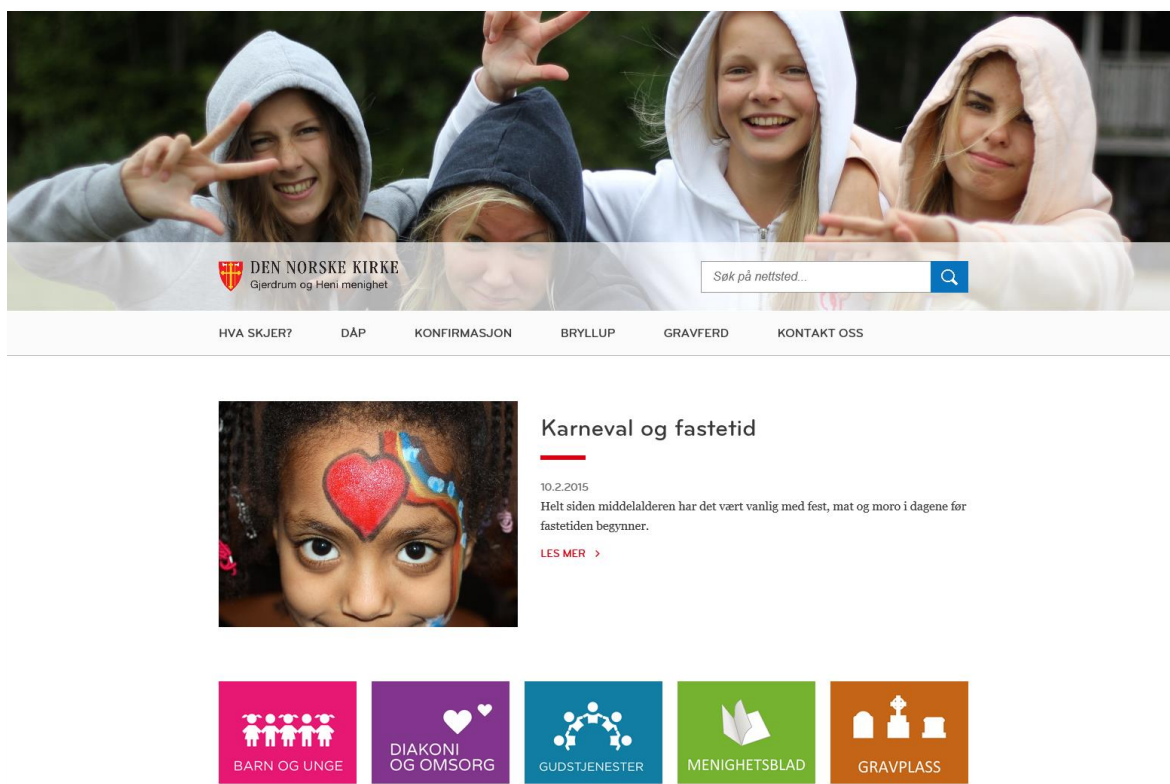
DEN NORSKE KIRKE
Gjerdrum og Heni menighet

Søk på nettsted...

HVA SKJER? DÅP KONFIRMASJON BRYLLUP GRAVFERD KONTAKT OSS

Karneval og fastetid

10.2.2015
Helt siden middelalderen har det vært vanlig med fest, mat og moro i dagene før fastetiden begynner.

LES MER >

BARN OG UNGE

DIAKONI OG OMSORG

GUDSTJENESTER

MENIGHETSBLAD

GRAVPLASS